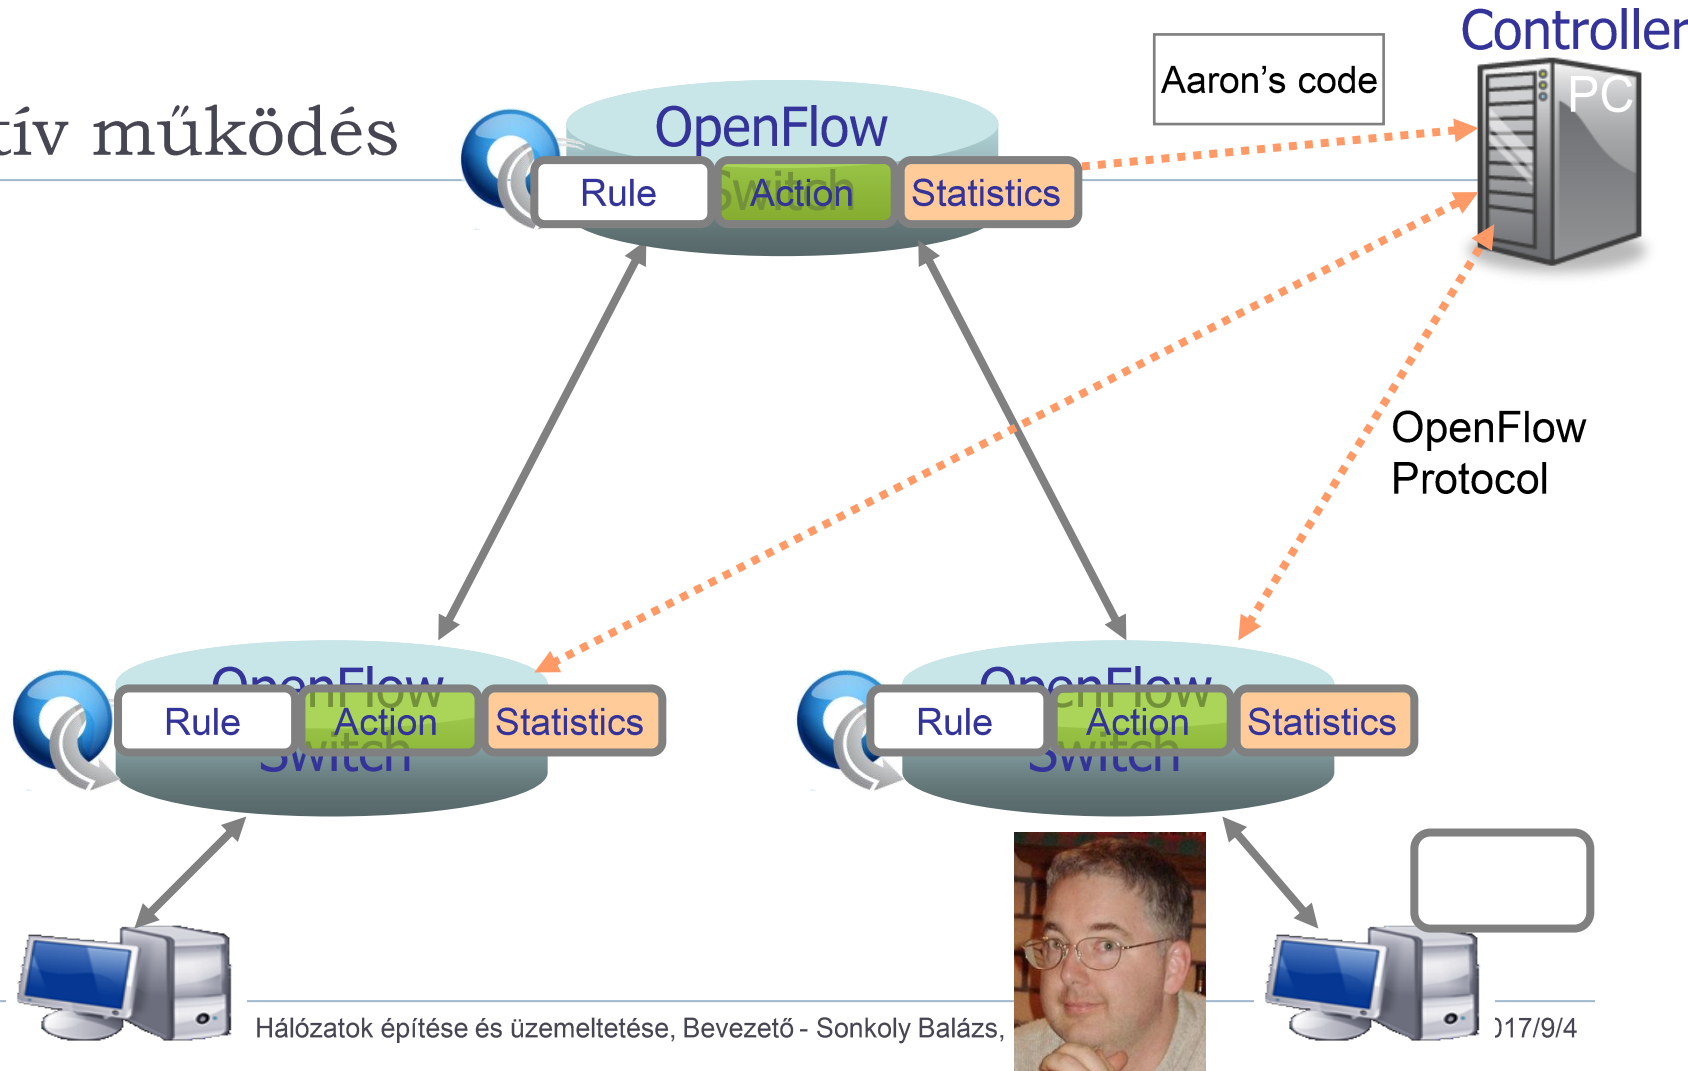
tív működés

OpenFlow
Switch
Rule
Action
Statistics

Aaron's code

Controller
PC

OpenFlow Protocol

OpenFlow
Switch
Rule
Action
Statistics

OpenFlow
Switch
Rule
Action
Statistics

Hálózatok építése és üzemeltetése, Bevezető - Sonkoly Balázs, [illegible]017/9/4